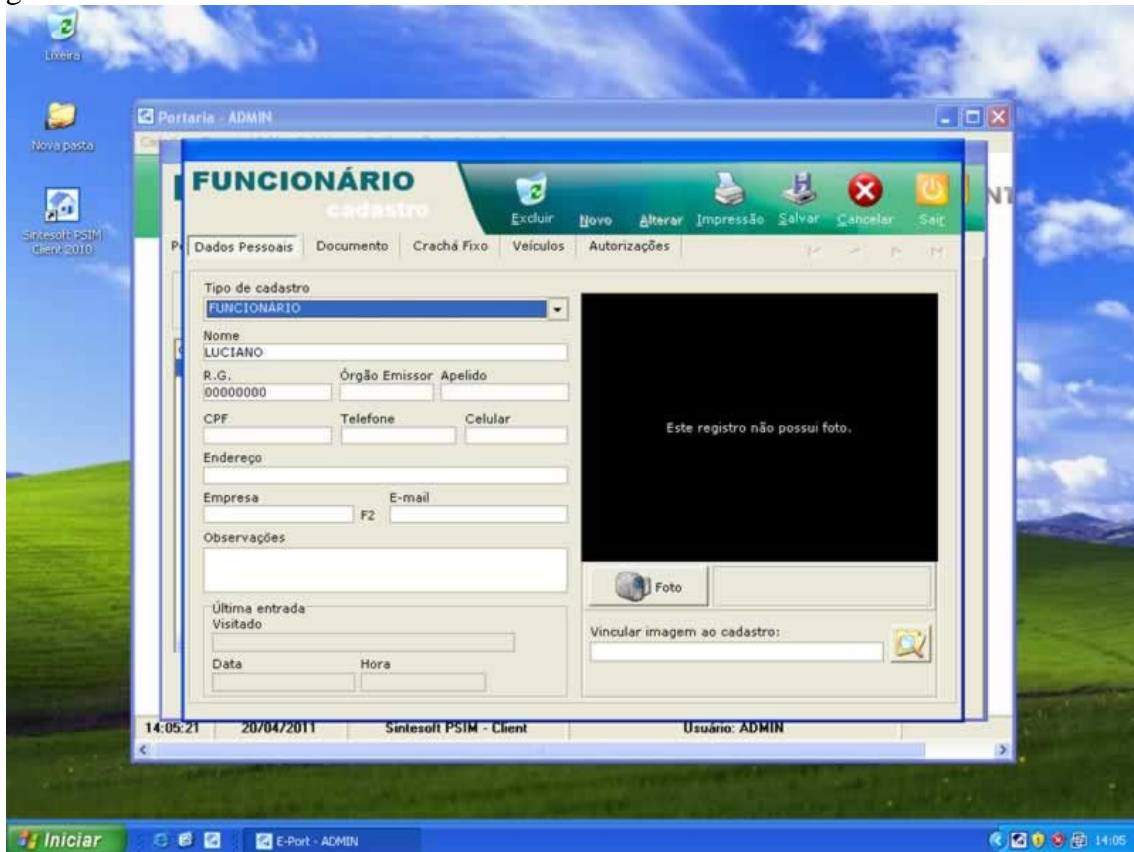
Lixeira

Nova pasta

Sintesoft PSIM Client 2010

Portaria - ADMIN

FUNCIONÁRIO
cadastro

Excluir Novo Alterar Impressão Salvar Cancelar Sair

Dados Pessoais | Documento | Crachá Fixo | Veículos | Autorizações

Tipo de cadastro
FUNCIONÁRIO
Nome
LUCIANO
R.G.
00000000
Órgão Emissor
Apelido
CPF
Telefone
Celular
Endereço
Empresa
F2
E-mail
Observações

Última entrada
Visitado
Data
Hora

Este registro não possui foto.

Foto

Vincular imagem ao cadastro:

14:05:21 | 20/04/2011 | Sintesoft PSIM - Client | Usuário: ADMIN

Iniciar

E-Port - ADMIN

14:05